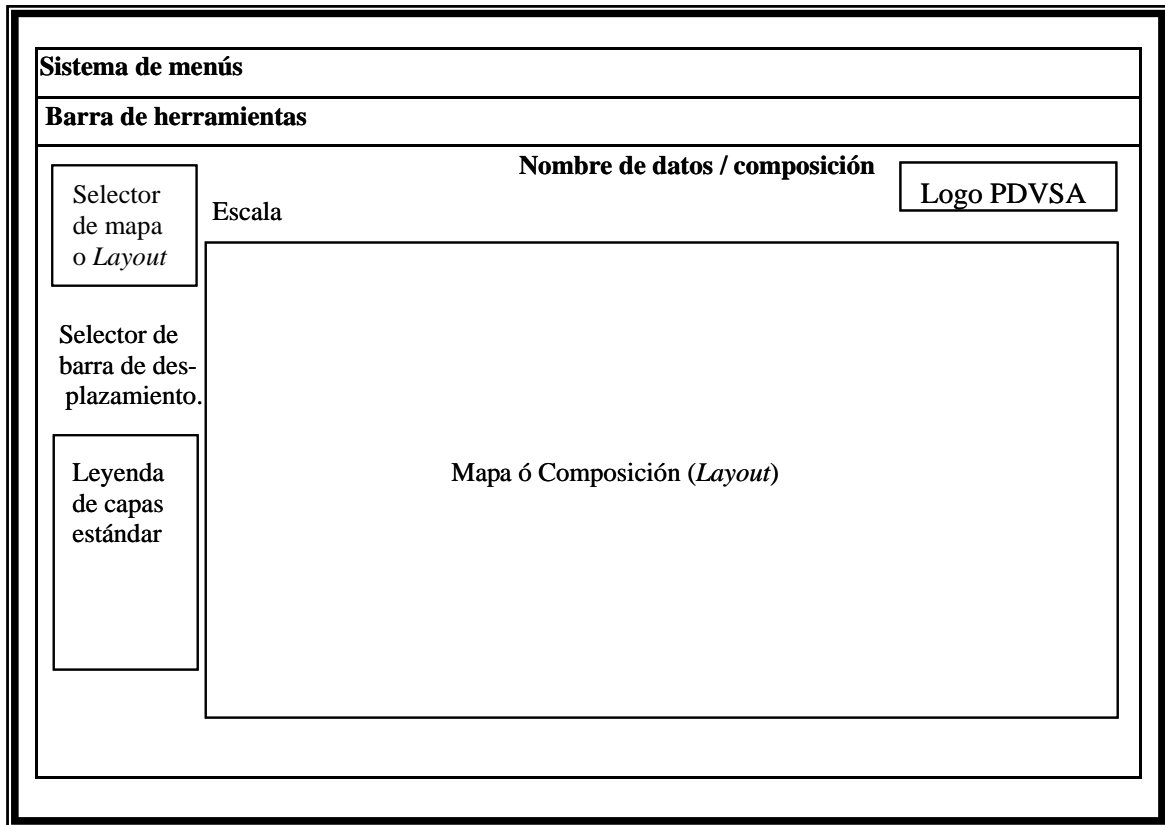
Sistema de menús

Barra de herramientas

Selector de mapa o Layout

Nombre de datos / composición

Logo PDVSA

Escala

Selector de barra de desplazamiento.

Leyenda de capas estándar

Mapa ó Composición (Layout)